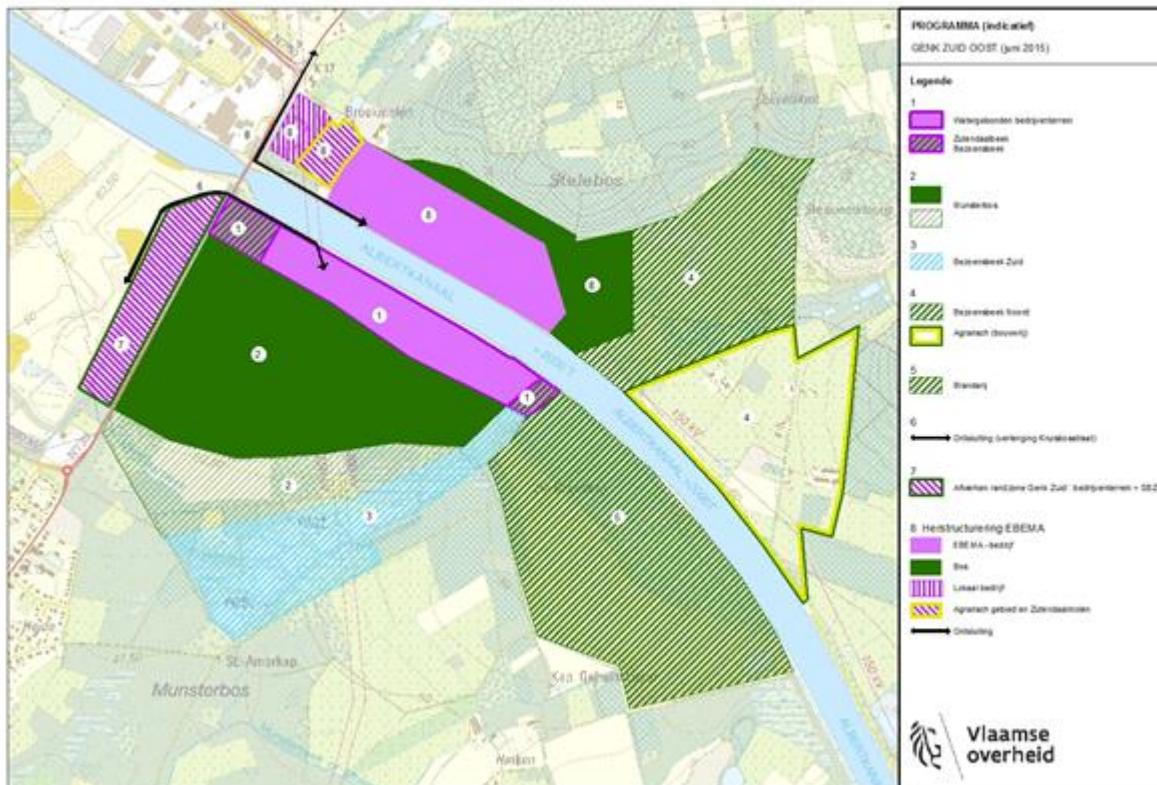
PROGRAMMA (indicatief)

GENK ZUID OOST (juni 2015)

Legende

1

Watergebonden bedrijventerreinen

Zutendaalbeek Bezoenebeek

2

Wumbeekbos

3

Bezoenebeek Zuid

4

Bezoenebeek Noord

Agrarisch (bouwvrij)

5

Brandenj

6

Ontsluiting (verlenging Kruisbosstraat)

7

Afwerken randzone Genk Zuid : bedrijventerrein + SBZ

8 Herstructurering EBEMA

EBEMA - bedrijf

Bos

Lokaal bedrijf

Agrarisch gebied en Zutendaalmolen

Ontsluiting

Vlaamse overheid

Stalebos

Broekwijden

ALBERTKANAAL

Munstorbos

St.-Amorkap

1

1

1

2

2

3

4

4

5

6

6

7

8

8

8